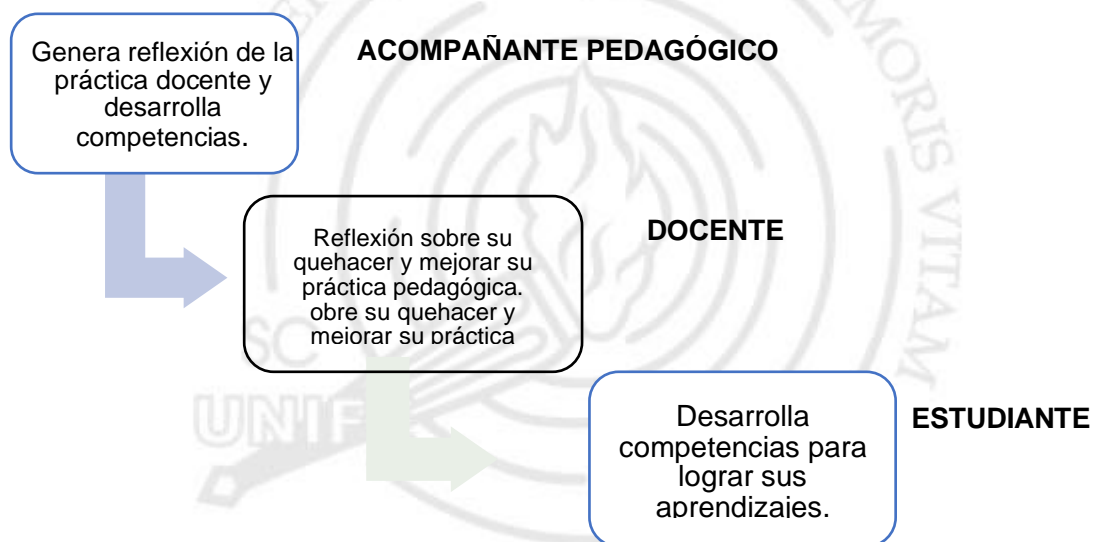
Genera reflexión de la práctica docente y desarrolla competencias.

ACOMPAÑANTE PEDAGÓGICO

Reflexión sobre su quehacer y mejorar su práctica pedagógica. obre su quehacer y mejorar su práctica

DOCENTE

Desarrolla competencias para lograr sus aprendizajes.

ESTUDIANTE

UNIF

MORIS VITAM